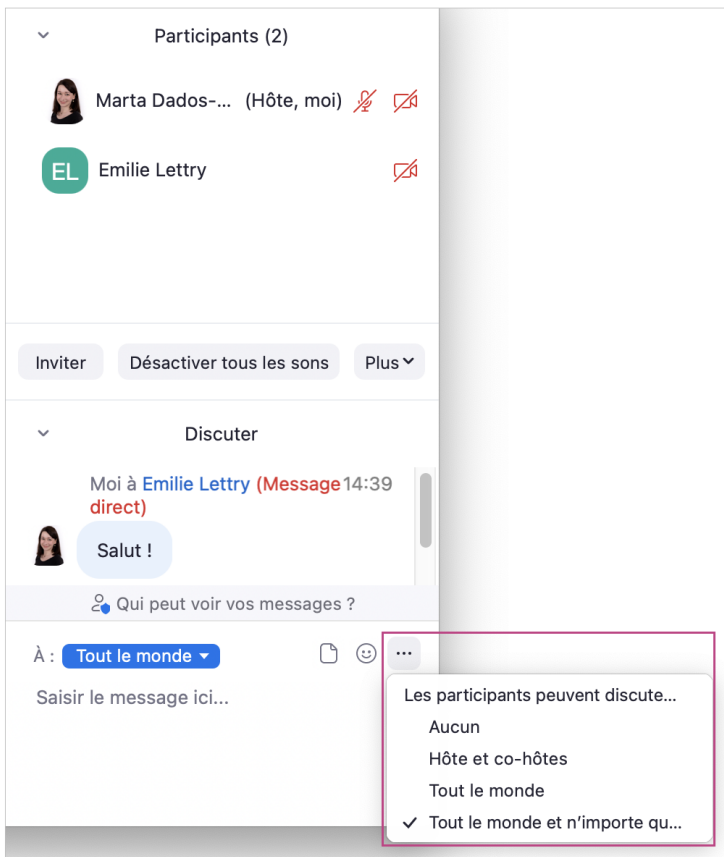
Participants (2)

Marta Dados-... (Hôte, moi)

EL Emilie Lettry

Inviter

Désactiver tous les sons

Plus

Discuter

Moi à Emilie Lettry (Message direct) 14:39

Salut !

Qui peut voir vos messages ?

À : Tout le monde

...

Saisir le message ici...

Les participants peuvent discute...

Aucun

Hôte et co-hôtes

Tout le monde

✓ Tout le monde et n'importe qu...